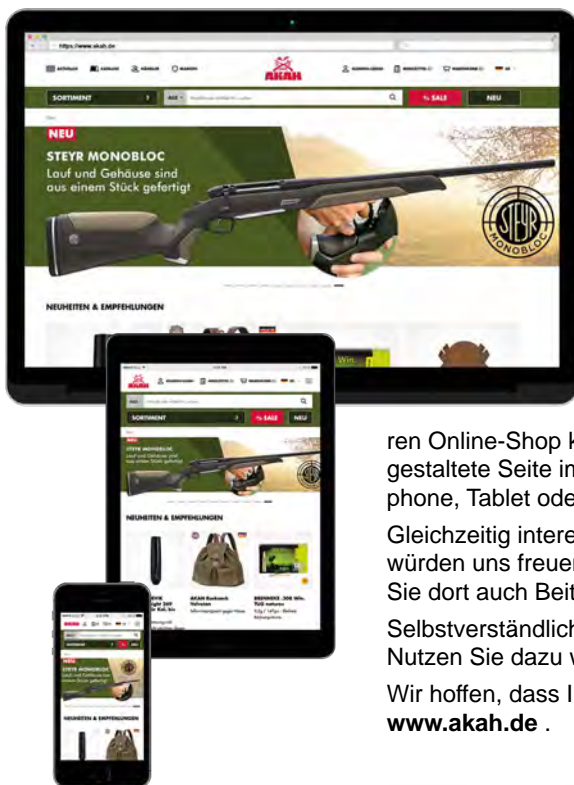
https://www.akah.de

AKAH

SORTIMENT

% SALE

NEU

NEU

STEYR MONOBLOC

Lauf und Gehäuse sind aus einem Stück gefertigt

STEYR MONOBLOC

NEUHEITEN & EMPFEHLUNGEN

AKAH

SORTIMENT

% SALE

STEYR MONOBLOC

NEUHEITEN & EMPFEHLUNGEN

AKAH Rucksack

NEUHEITEN & EMPFEHLUNGEN

ren Online-Shop k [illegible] gestaltete Seite in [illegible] phone, Tablet ode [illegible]

Gleichzeitig intere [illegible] würden uns freuen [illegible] Sie dort auch Beit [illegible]

Selbstverständlich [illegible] Nutzen Sie dazu v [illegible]

Wir hoffen, dass I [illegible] **www.akah.de** .